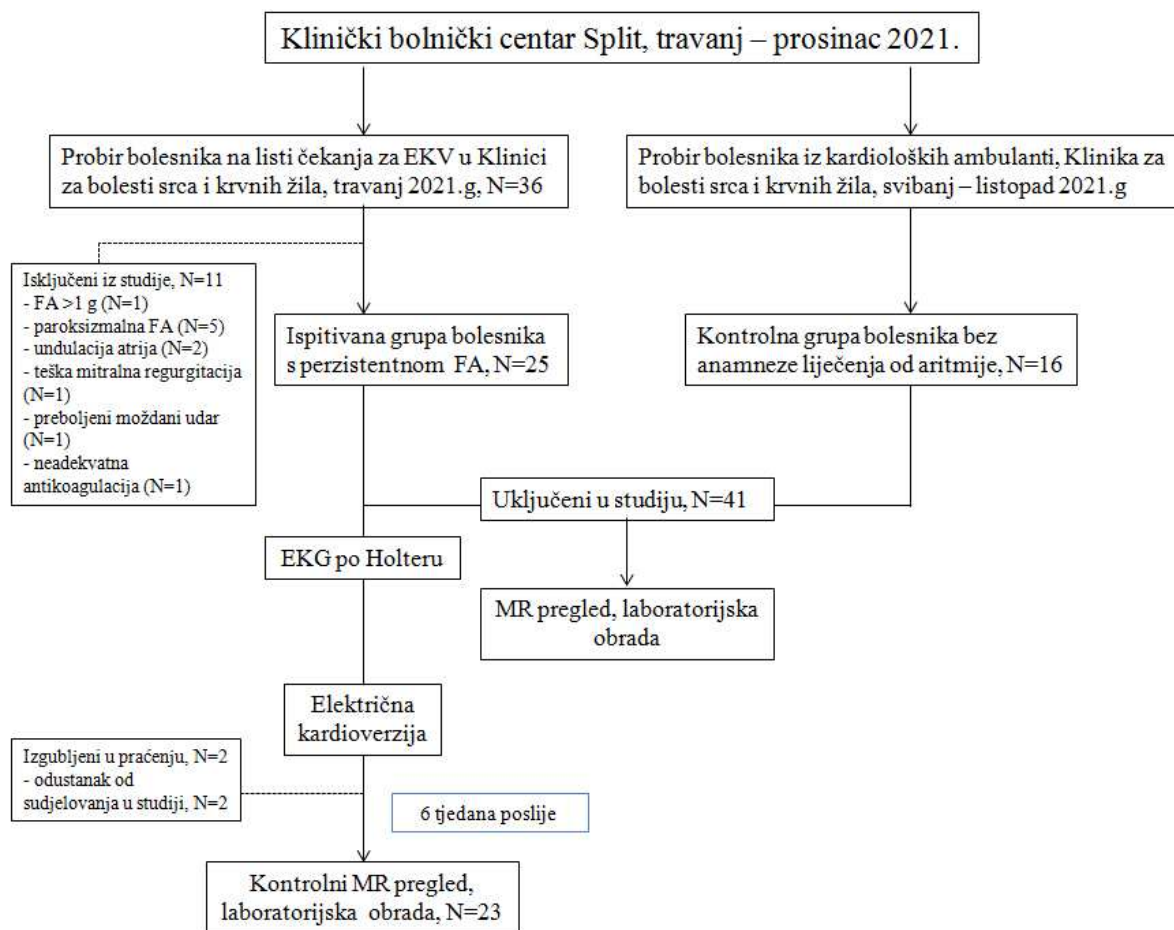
Klinički bolnički centar Split, travanj – prosinac 2021.

Probir bolesnika na listi čekanja za EKV u Klinici za bolesti srca i krvnih žila, travanj 2021.g, N=36

Probir bolesnika iz kardioloških ambulanti, Klinika za bolesti srca i krvnih žila, svibanj – listopad 2021.g

Isključeni iz studije, N=11
- FA >1 g (N=1)
- paroksizmalna FA (N=5)
- undulacija atrija (N=2)
- teška mitralna regurgitacija (N=1)
- preboljeni moždani udar (N=1)
- neadekvatna antikoagulacija (N=1)

Ispitivana grupa bolesnika s perzistentnom FA, N=25

Kontrolna grupa bolesnika bez anamneze liječenja od aritmije, N=16

Uključeni u studiju, N=41

EKG po Holteru

MR pregled, laboratorijska obrada

Električna kardioverzija

Izgubljeni u praćenju, N=2
- odustanak od sudjelovanja u studiji, N=2

6 tjedana poslije

Kontrolni MR pregled, laboratorijska obrada, N=23